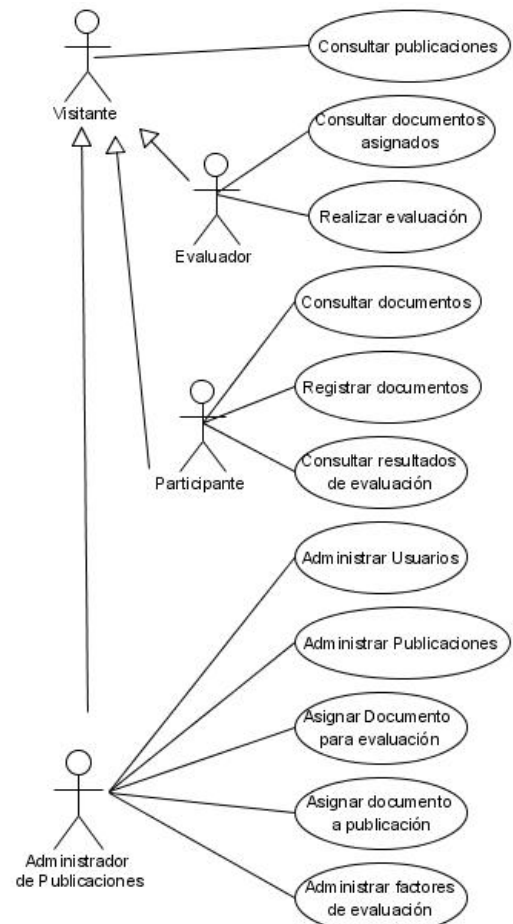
Visitante

Consultar publicaciones

Consultar documentos asignados

Evaluador

Realizar evaluación

Consultar documentos

Registrar documentos

Participante

Consultar resultados de evaluación

Administrar Usuarios

Administrar Publicaciones

Asignar Documento para evaluación

Administrador de Publicaciones

Asignar documento a publicación

Administrar factores de evaluación